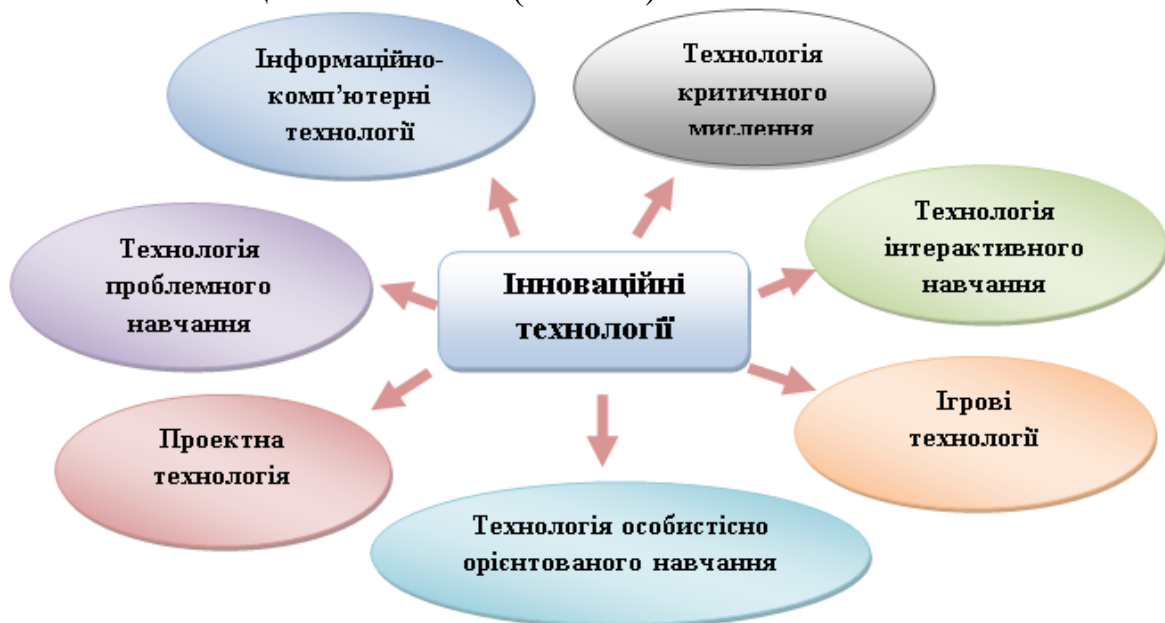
Інформаційно-комп'ютерні технології

Технологія критичного мислення

Технологія проблемного навчання

Інноваційні технології

Технологія інтерактивного навчання

Ігрові технології

Проектна технологія

Технологія особистісно орієнтованого навчання